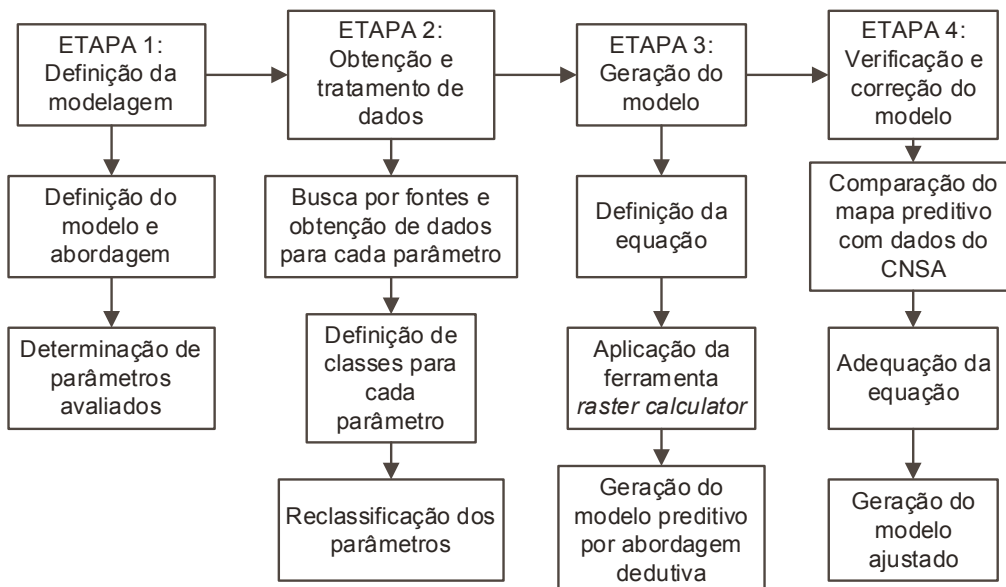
ETAPA 1: Definição da modelagem

Definição do modelo e abordagem

Determinação de parâmetros avaliados

ETAPA 2: Obtenção e tratamento de dados

Busca por fontes e obtenção de dados para cada parâmetro

Definição de classes para cada parâmetro

Reclassificação dos parâmetros

ETAPA 3: Geração do modelo

Definição da equação

Aplicação da ferramenta *raster calculator*

Geração do modelo preditivo por abordagem dedutiva

ETAPA 4: Verificação e correção do modelo

Comparação do mapa preditivo com dados do CNSA

Adequação da equação

Geração do modelo ajustado